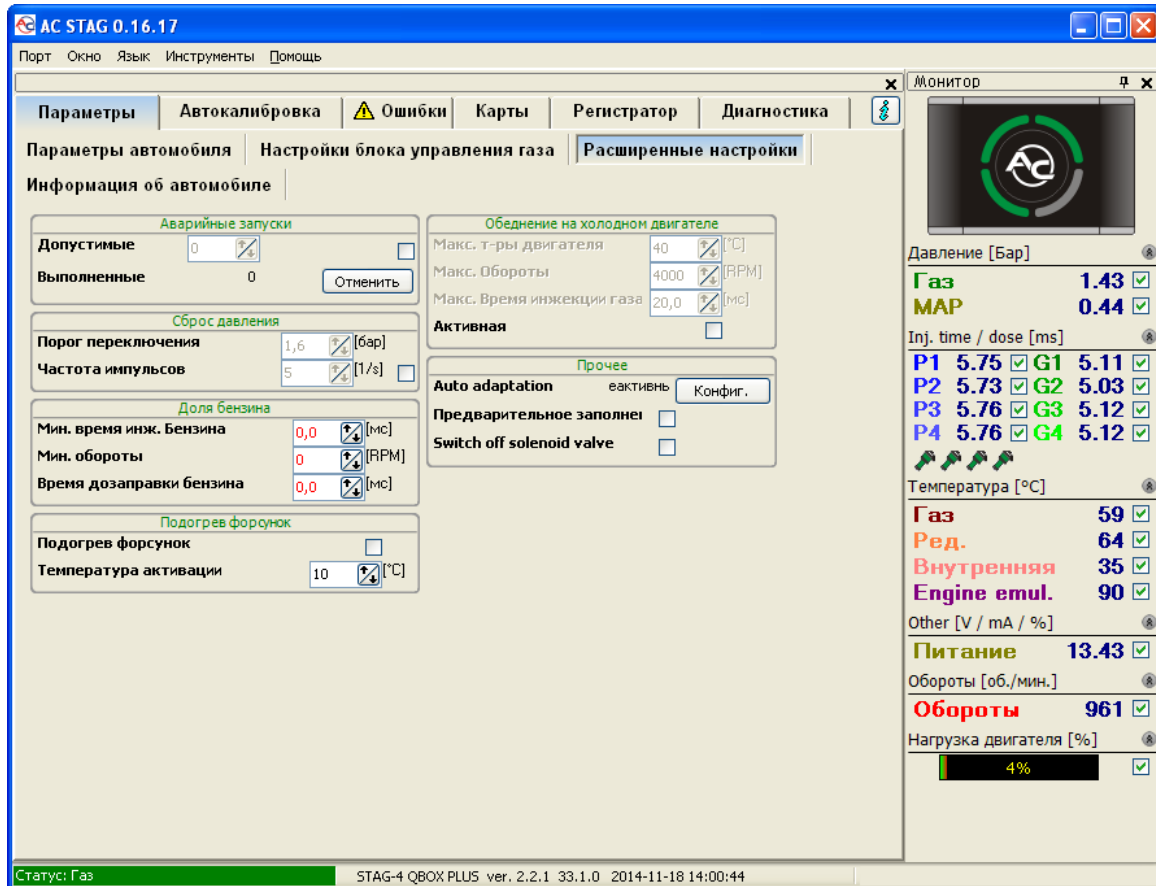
AC STAG 0.16.17

Порт Окно Язык Инструменты Помощь

Параметры | Автокалибровка | Ошибки | Карты | Регистратор | Диагностика

Параметры автомобиля | Настройки блока управления газа | Расширенные настройки

Информация об автомобиле

Аварийные запуски
Допустимые 0
Выполненные 0
Отменить

Сброс давления
Порог переключения 1,6 [бар]
Частота импульсов 5 [1/s]

Доля бензина
Мин. время инж. Бензина 0,0 [мс]
Мин. обороты 0 [RPM]
Время дозаправки бензина 0,0 [мс]

Подогрев форсунок
Подогрев форсунок
Температура активации 10 [°C]

Обеднение на холодном двигателе
Макс. т-ры двигателя 40 [°C]
Макс. Обороты 4000 [RPM]
Макс. Время инжекции газа 20,0 [мс]
Активная

Прочее
Auto adaptation еактивнь Конфиг.
Предварительное заполнен
Switch off solenoid valve

Монитор

Давление [Бар]
Газ 1.43
MAP 0.44

Inj. time / dose [ms]
P1 5.75 G1 5.11
P2 5.73 G2 5.03
P3 5.76 G3 5.12
P4 5.76 G4 5.12

Температура [°C]
Газ 59
Ред. 64
Внутренняя 35
Engine emul. 90

Other [V / mA / %]
Питание 13.43

Обороты [об./мин.]
Обороты 961

Нагрузка двигателя [%]
4%

Статус: Газ
STAG-4 QBOX PLUS ver. 2.2.1 33.1.0 2014-11-18 14:00:44